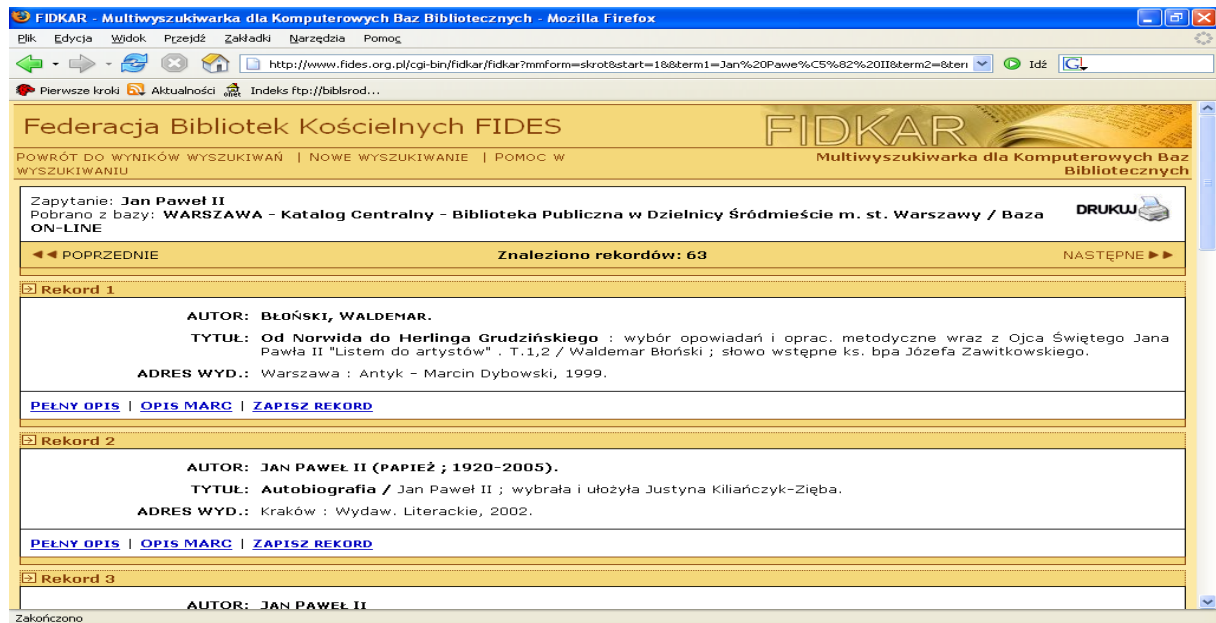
FIDKAR - Multiwyszukiwarka dla Komputerowych Baz Bibliotecznych - Mozilla Firefox

Plik Edycja Widok Przejdź Zakładki Narzędzia Pomoc

http://www.fides.org.pl/cgi-bin/fidkar/fidkar?mmform=skrot&start=1&&term1=Jan%20Pawe%C5%82%20II&term2=&ter

Idź

Pierwsze kroki Aktualności Indeks ftp://biblsrod...

Federacja Bibliotek Kościelnych FIDES

FIDKAR

POWRÓT DO WYNIKÓW WYSZUKIWAŃ | NOWE WYSZUKIWANIE | POMOC W WYSZUKIWANIU

Multiwyszukiwarka dla Komputerowych Baz Bibliotecznych

Zapytanie: Jan Paweł II
Pobrano z bazy: WARSZAWA - Katalog Centralny - Biblioteka Publiczna w Dzielnicy Śródmieście m. st. Warszawy / Baza ON-LINE

DRUKUJ

◄◄ POPRZEDNIE

Znaleziono rekordów: 63

NASTĘPNE ►►

Rekord 1

AUTOR: BŁOŃSKI, WALDEMAR.

TYTUŁ: Od Norwida do Herlinga Grudzińskiego : wybór opowiadań i oprac. metodyczne wraz z Ojca Świętego Jana Pawła II "Listem do artystów" . T.1,2 / Waldemar Błoński ; słowo wstępne ks. bpa Józefa Zawitkowskiego.

ADRES WYD.: Warszawa : Antyk - Marcin Dybowski, 1999.

PEŁNY OPIS | OPIS MARC | ZAPISZ REKORD

Rekord 2

AUTOR: JAN PAWEŁ II (PAPIEŻ ; 1920-2005).

TYTUŁ: Autobiografia / Jan Paweł II ; wybrała i ułożyła Justyna Kiliańczyk-Zięba.

ADRES WYD.: Kraków : Wydaw. Literackie, 2002.

PEŁNY OPIS | OPIS MARC | ZAPISZ REKORD

Rekord 3

AUTOR: JAN PAWEŁ II

Zakończono